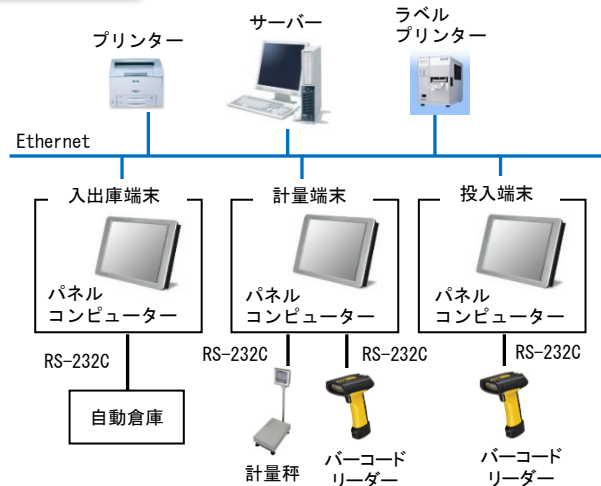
プリンター

サーバー

ラベル
プリンター

Ethernet

入出庫端末

パネル
コンピューター

計量端末

パネル
コンピューター

投入端末

パネル
コンピューター

RS-232C

自動倉庫

RS-232C

RS-232C

RS-232C

計量秤

バーコード
リーダー

バーコード
リーダー